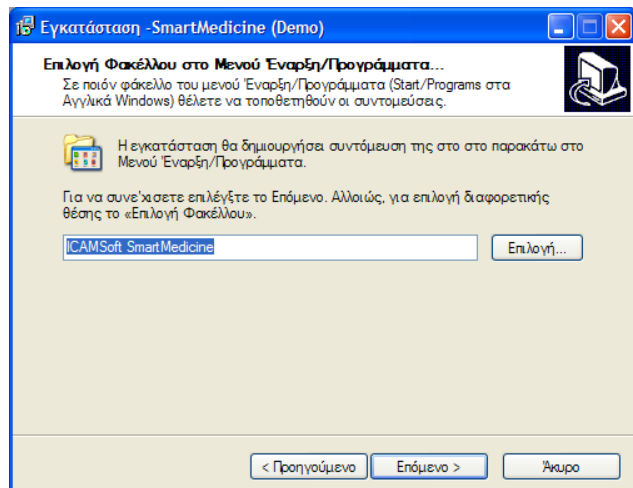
Εγκατάσταση -SmartMedicine (Demo)

Επιλογή Φακέλλου στο Μενού Έναρξη/Προγράμματα...
Σε ποιόν φάκελλο του μενού Έναρξη/Προγράμματα (Start/Programs στα Αγγλικά Windows) θέλετε να τοποθετηθούν οι συντομεύσεις.

Η εγκατάσταση θα δημιουργήσει συντόμευση της στο στο παρακάτω στο Μενού Έναρξη/Προγράμματα.

Για να συνε'χισετε επιλέγξτε το Επόμενο. Αλλιώς, για επιλογή διαφορετικής θέσης το «Επιλογή Φακέλλου».

ICAMSoft SmartMedicine

Επιλογή...

< Προηγούμενο

Επόμενο >

Άκυρο